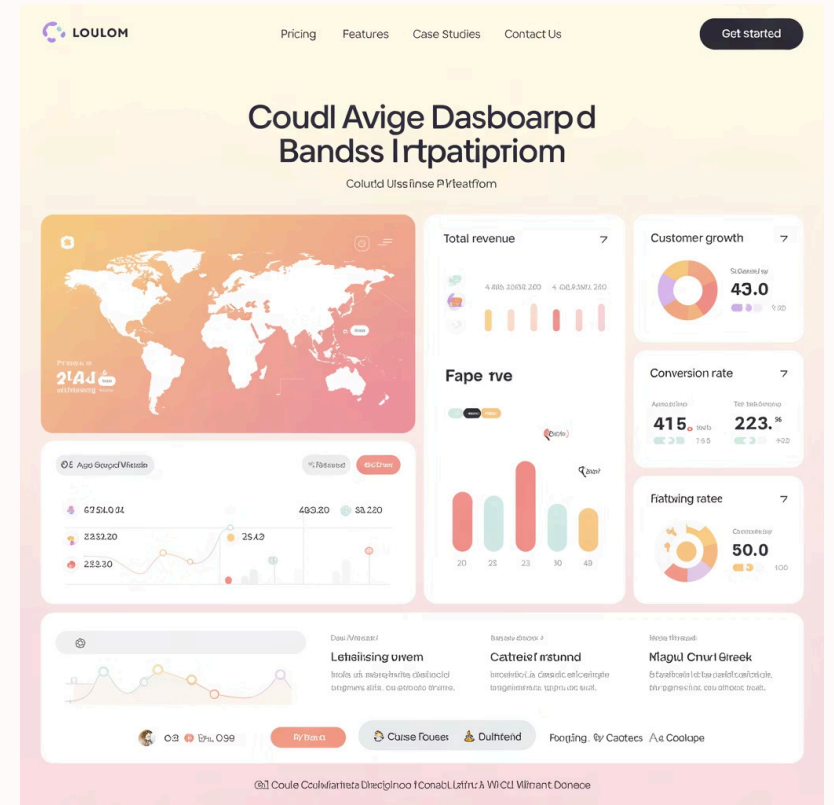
LOULOM

Pricing Features Case Studies Contact Us

Get started

Coudl Avige Dasboarpd Bandss Irtpatiprom

Colutd Ulssfinse Pirleatfiom

2IAJ

Total revenue

Customer growth

43.0

Conversion rate

415.

223.

Fape tve

Fiatbing ratee

50.0

Ajo Gsrpd Wisde

6250.0

2332.20

2332.30

493.20

53.220

25.43

20 23 23 10 43

Lehaising owem

Catreif mstund

Magul Cnvt Greek

03 Bru.099

Cuise Fouset

Duihtend

Fooging, Sy Caoters

Ae Coolape

Coule Coubfiartteta Diregigno Conabl Latinz A WiCU Wimant Donece